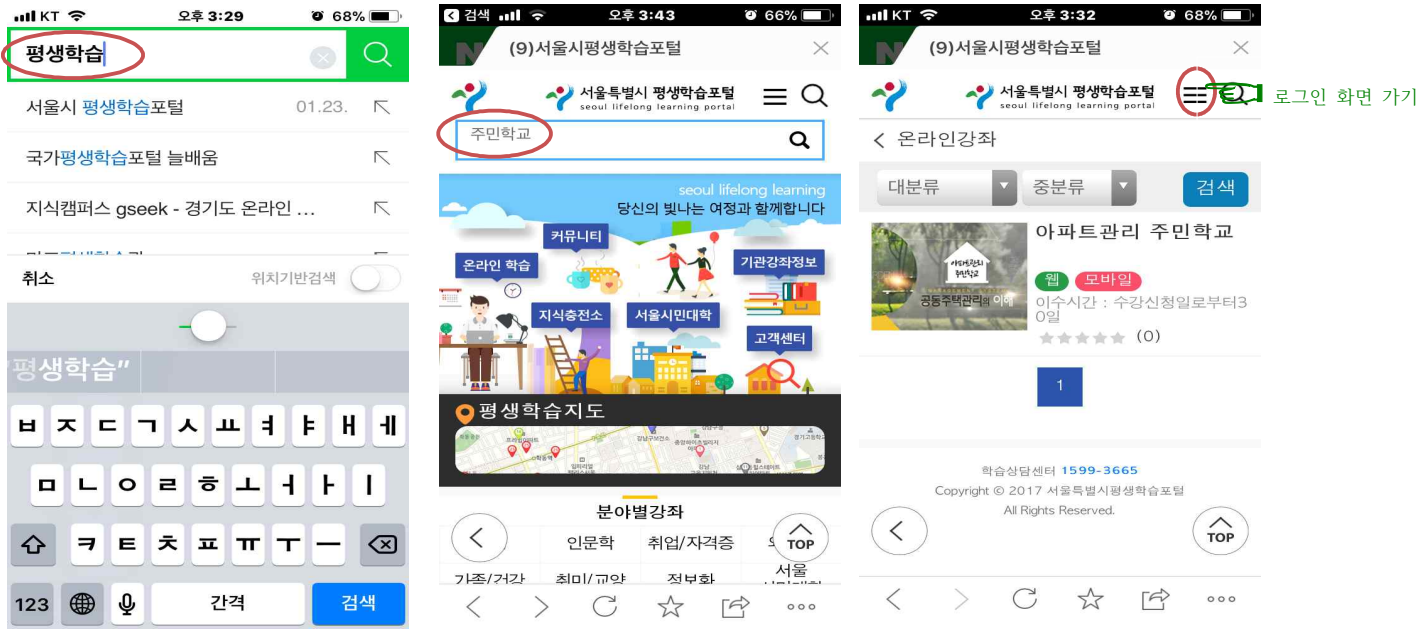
KT 오후 3:29 68%

평생학습

서울시 평생학습포털 01.23.

국가평생학습포털 늘배움

지식캠퍼스 gseek - 경기도 온라인 ...

취소 위치기반검색

"평생학습"

ㅂ ㅈ ㄷ ㄱ ㅅ ㅛ ㅕ ㅑ ㅐ ㅔ

ㅁ ㄴ ㅇ ㄹ ㅎ ㅗ ㅓ ㅏ ㅣ

ㅋ ㅌ ㅊ ㅍ ㅠ ㅜ ㅡ

123 간격 검색

검색 오후 3:43 66%

(9)서울시평생학습포털

서울특별시 평생학습포털 seoul lifelong learning portal

주민학교

seoul lifelong learning

당신의 빛나는 여정과 함께합니다

커뮤니티

온라인 학습

기관강좌정보

지식충전소

서울시민대학

고객센터

평생학습지도

분야별강좌

인문학 취업/자격증

TOP

가족/건강 취미/교양 정보화 서울

KT 오후 3:32 68%

(9)서울시평생학습포털

서울특별시 평생학습포털 seoul lifelong learning portal

로그인 화면 가기

온라인강좌

대분류 중분류 검색

아파트관리 주민학교

웹 모바일

공동주택관리의 이해

이수시간 : 수강신청일로부터30일

(0)

1

학습상담센터 1599-3665

Copyright © 2017 서울특별시평생학습포털

All Rights Reserved.

TOP